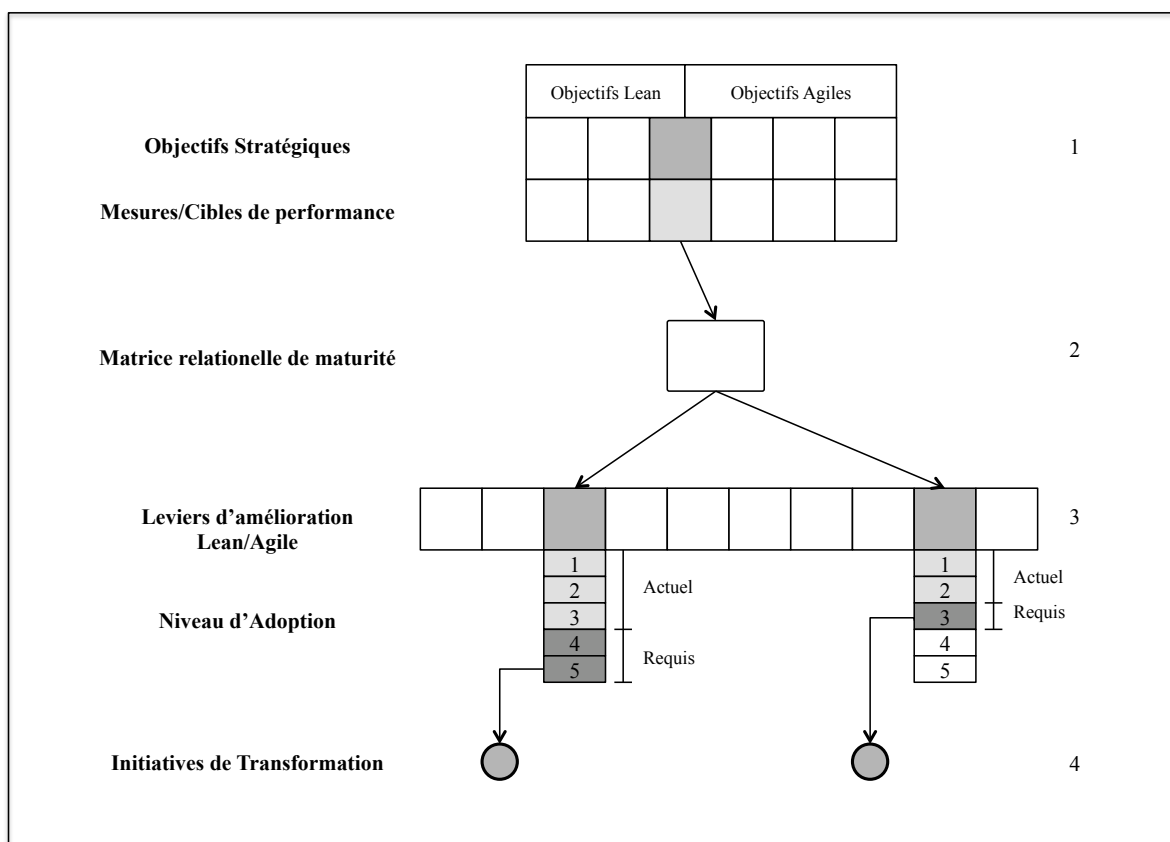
Objectifs Lean | Objectifs Agiles

Objectifs Stratégiques

1

Mesures/Cibles de performance

Matrice relationelle de maturité

2

Leviers d'amélioration Lean/Agile

3

1
2
3
4
5

Actuel

Requis

1
2
3
4
5

Actuel

Requis

Niveau d'Adoption

Initiatives de Transformation

4